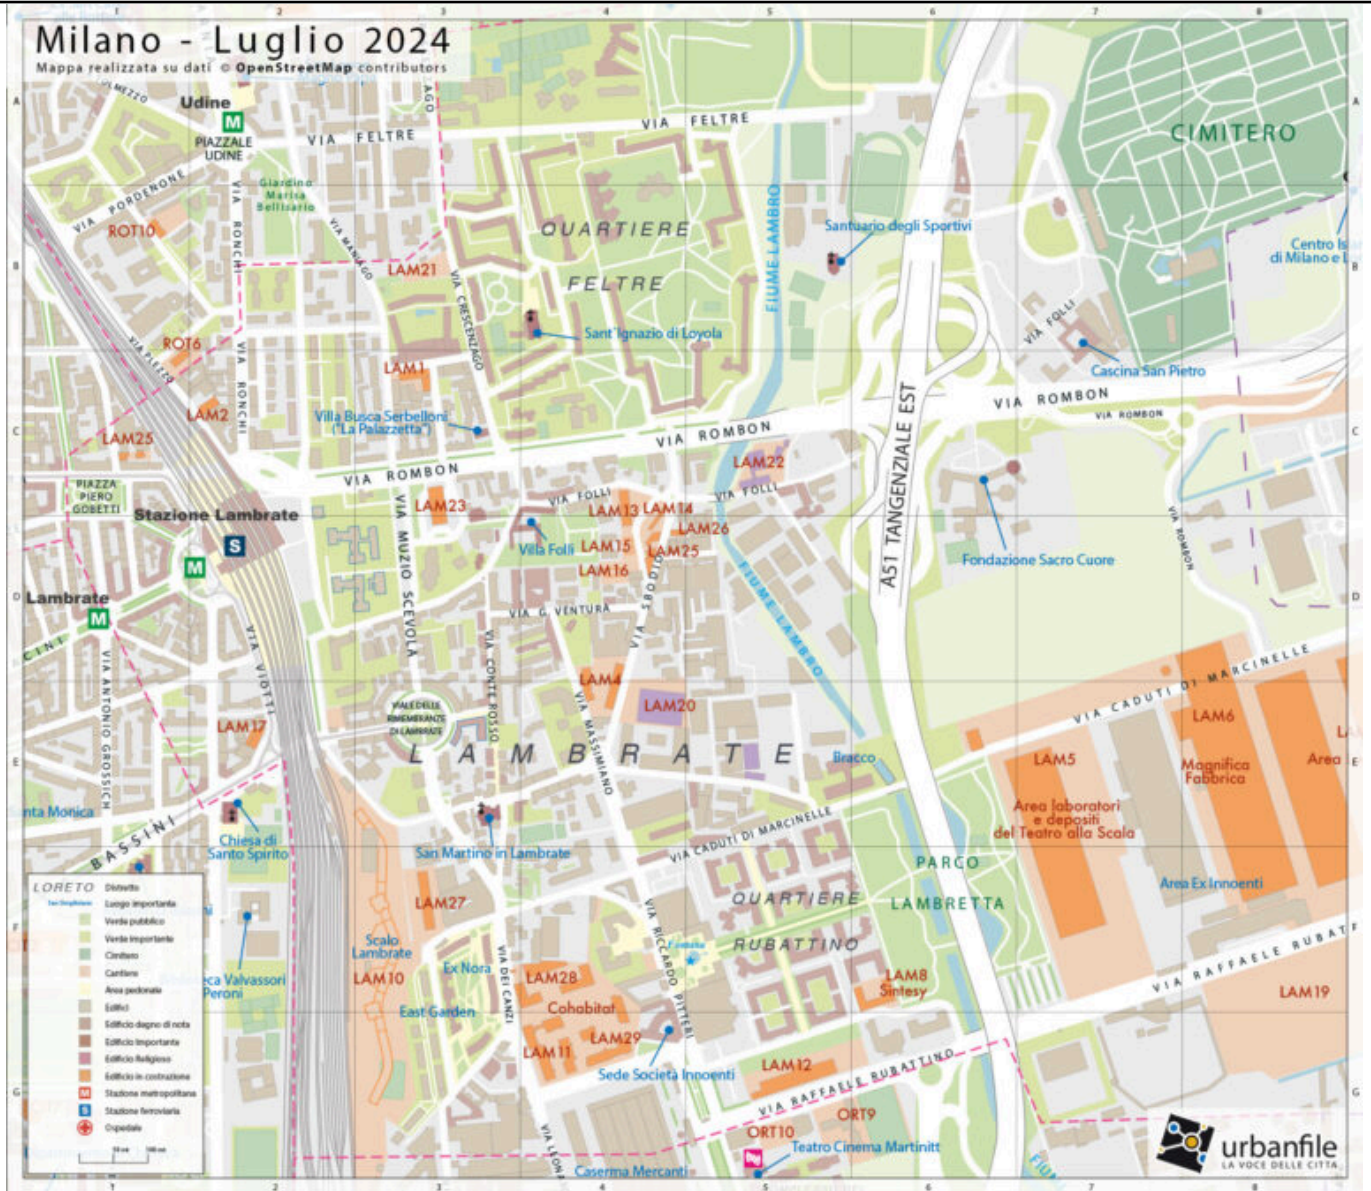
Milano - Luglio 2024
Mappa realizzata su dati © OpenStreetMap contributors

1 2 3 4 5 6 7 8

A B C D E F G

Udine
M
PIAZZALE UDINE
VIA FELTRE
VIA FELTRE
Giardino Marisa Bellisario
VIA PORDENONE
ROT10
VIA RONCHI
VIA MANIAGO
LAM21
VIA CRESCENZAGO
QUARTIERE FELTRE
FIUME LAMBRO
Santuario degli Sportivi
CIMITERO
Centro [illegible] di Milano e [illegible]
VIA FOLLI
Cascina San Pietro
Sant'Ignazio di Loyola
ROT6
LAM1
VIA RONCHI
LAM2
LAM25
Villa Busca Serbelloni ("La Palazzetta")
VIA ROMBON
VIA ROMBON
VIA ROMBON
VIA ROMBON
LAM22
A51 TANGENZIALE EST
PIAZZA PIERO GOBETTI
Stazione Lambrate
S
VIA ROMBON
LAM23
VIA FOLLI
VIA FOLLI
LAM13 LAM14
LAM26
Villa Folli
LAM15
LAM25
LAM16
Fondazione Sacro Cuore
VIA ROMBON
M
Lambrate
M
VIA MUZIO SCEVOLA
VIA G. VENTURA
VIA SBODIO
FIUME LAMBRO
VIA VIOTTI
VIA ANTONIO GROSSICH
VIA CONTE ROSSO
VIA MASSIMIANO
LAM4
LAM20
VIA CADUTI DI MARCINELLE
LAM6
LAM17
VIALE DELLE RIMEMBRANZE DI LAMBRATE
LAMBRATE
Bracco
LAM5
Magnifica Fabbrica
Area
Area laboratori e depositi del Teatro alla Scala
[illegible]nta Monica
BASSINI
Chiesa di Santo Spirito
San Martino in Lambrate
VIA CADUTI DI MARCINELLE
PARCO LAMBRETTA
QUARTIERE RUBATTINO
Area Ex Innocenti
LORETO Distretto
Luogo importante
Verde pubblico
Verde importante
Cimitero
Cantiere
Area pedonale
Edifici
Edificio degno di nota
Edificio importante
Edificio Religioso
Edificio in costruzione
Stazione metropolitana
Stazione ferroviaria
Ospedale
LAM27
Scalo Lambrate
LAM10
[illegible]ca Valvassori Peroni
Ex Nora
VIA DEI CANZI
LAM28
VIA RICCARDO PITTERI
LAM8 Sintesy
VIA RAFFAELE RUBATTINO
LAM19
Cohabitat
East Garden
LAM29
LAM11
Sede Società Innocenti
LAM12
VIA RAFFAELE RUBATTINO
ORT9
ORT10
Teatro Cinema Martinitt
VIA LEONI
Caserma Mercanti
urbanfile
LA VOCE DELLE CITTÀ